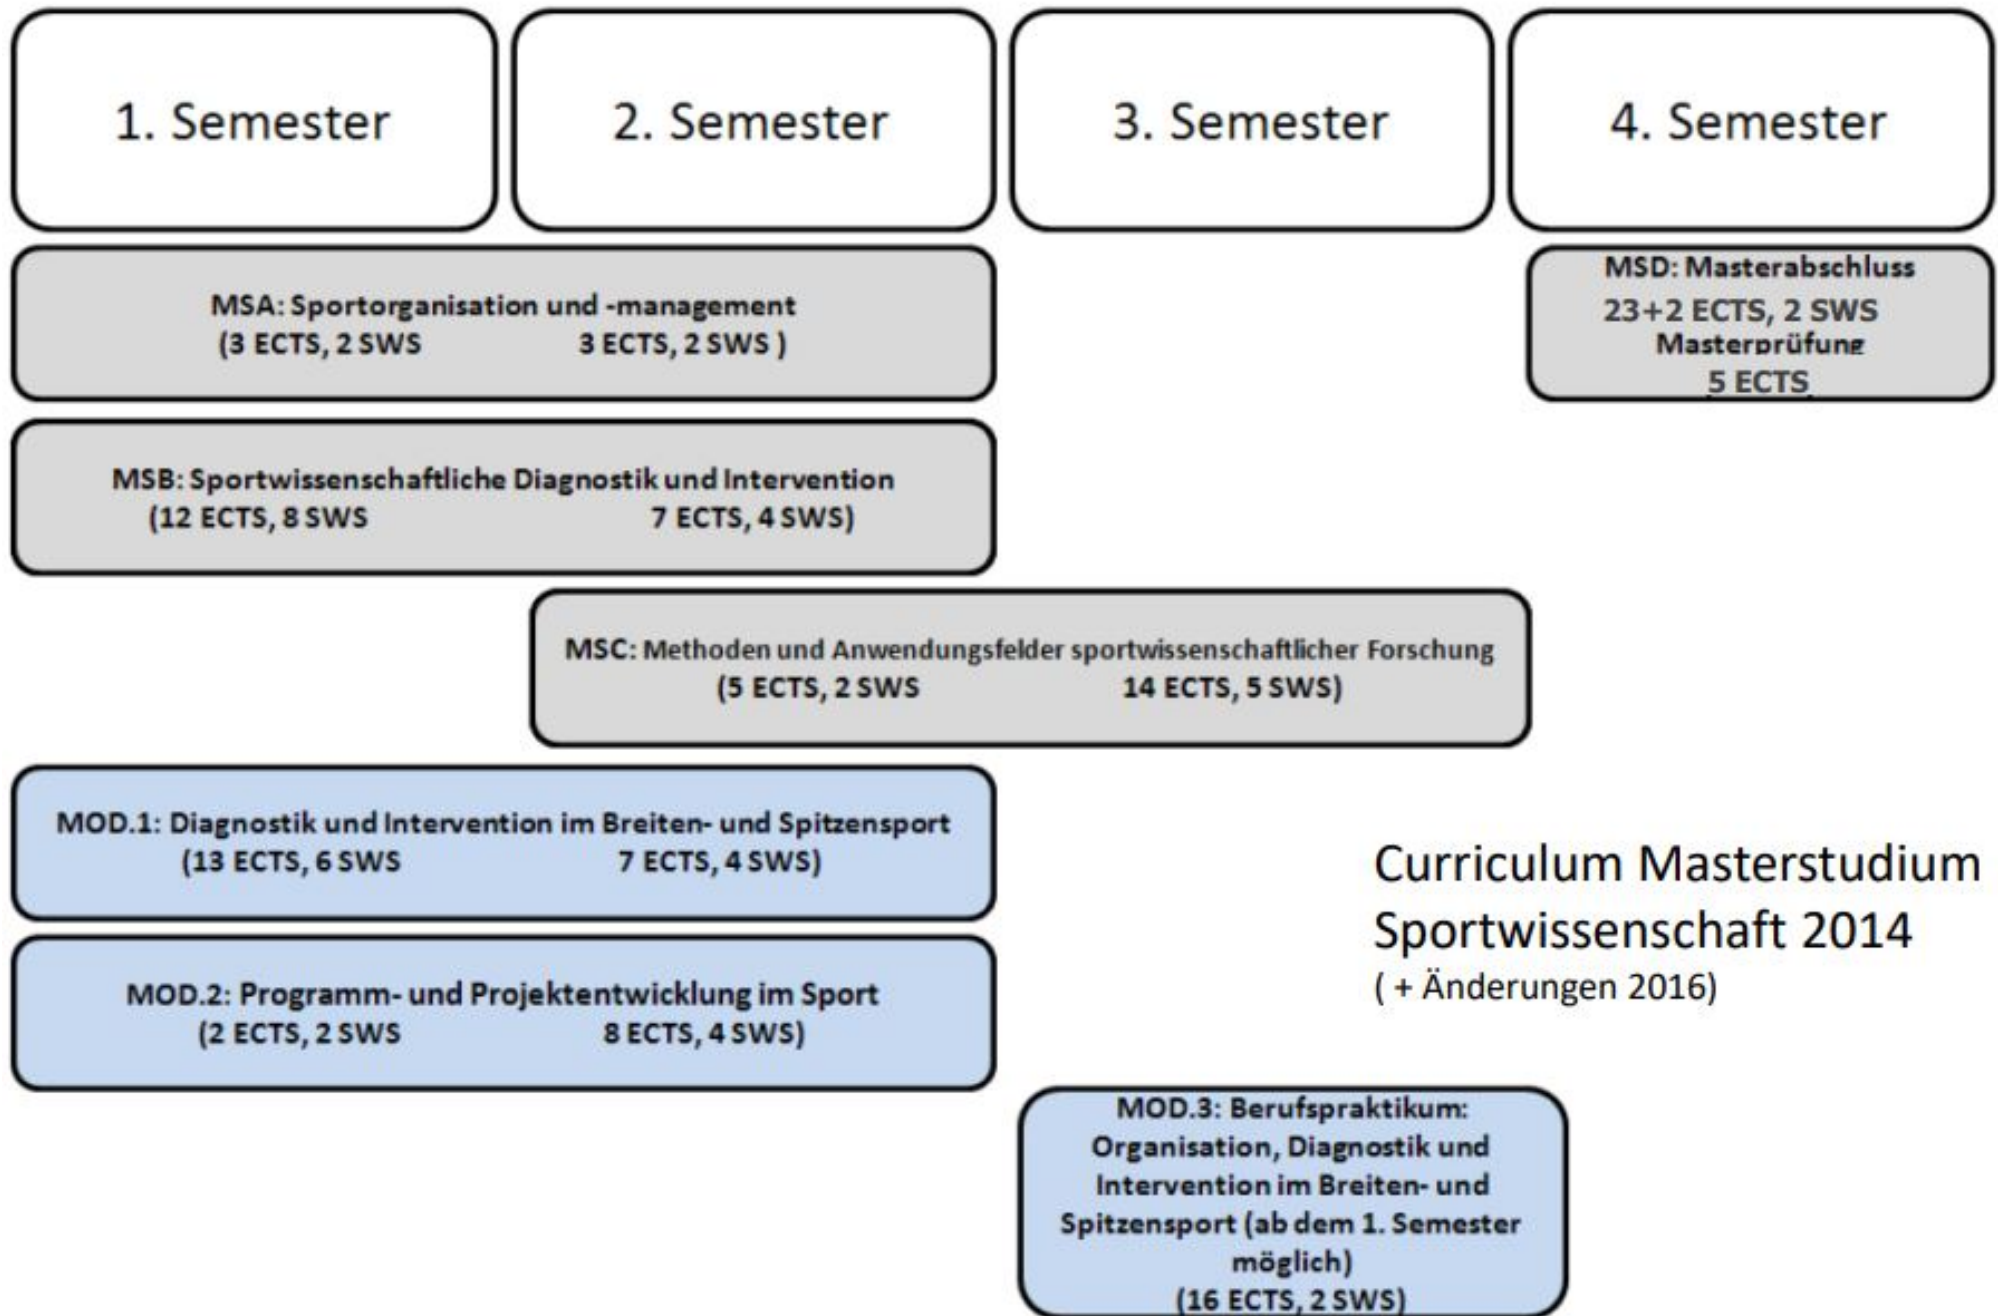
1. Semester

2. Semester

3. Semester

4. Semester

MSA: Sportorganisation und -management
(3 ECTS, 2 SWS 3 ECTS, 2 SWS )

MSD: Masterabschluss
23+2 ECTS, 2 SWS
Masterprüfung
5 ECTS

MSB: Sportwissenschaftliche Diagnostik und Intervention
(12 ECTS, 8 SWS 7 ECTS, 4 SWS)

MSC: Methoden und Anwendungsfelder sportwissenschaftlicher Forschung
(5 ECTS, 2 SWS 14 ECTS, 5 SWS)

MOD.1: Diagnostik und Intervention im Breiten- und Spitzensport
(13 ECTS, 6 SWS 7 ECTS, 4 SWS)

Curriculum Masterstudium Sportwissenschaft 2014
( + Änderungen 2016)

MOD.2: Programm- und Projektentwicklung im Sport
(2 ECTS, 2 SWS 8 ECTS, 4 SWS)

MOD.3: Berufspraktikum: Organisation, Diagnostik und Intervention im Breiten- und Spitzensport (ab dem 1. Semester möglich)
(16 ECTS, 2 SWS)